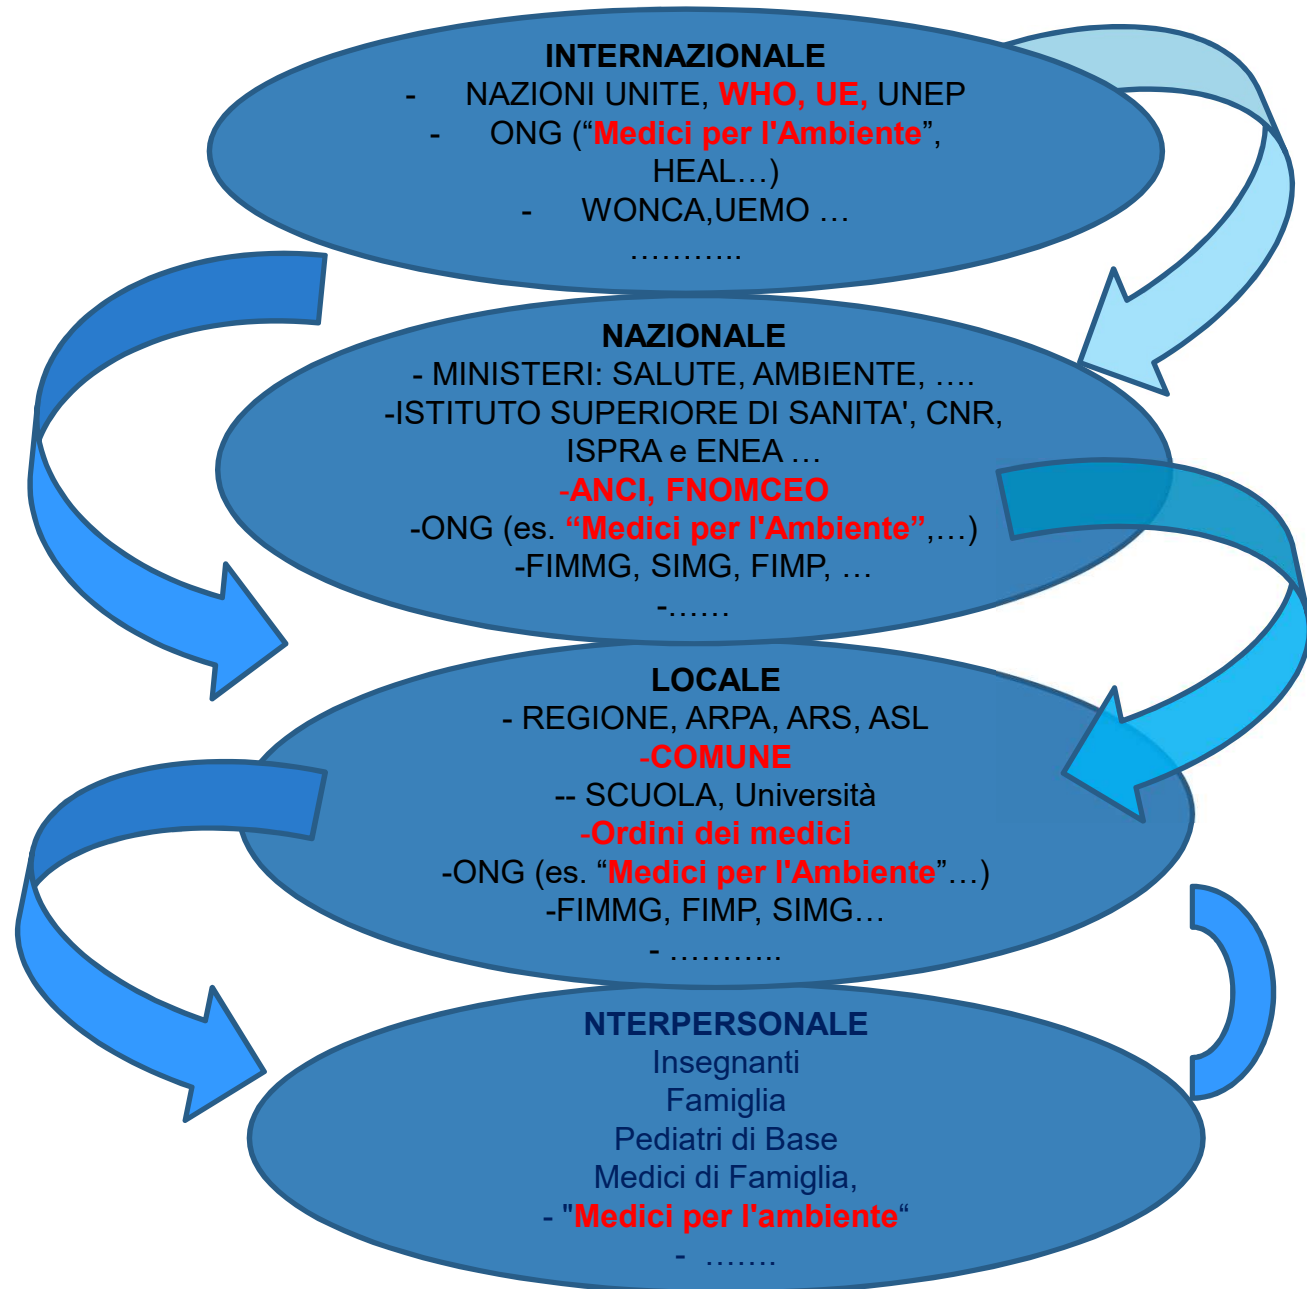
INTERNAZIONALE
- NAZIONI UNITE, WHO, UE, UNEP
- ONG ("Medici per l'Ambiente", HEAL…)
- WONCA,UEMO …
………..

NAZIONALE
- MINISTERI: SALUTE, AMBIENTE, ….
-ISTITUTO SUPERIORE DI SANITA', CNR, ISPRA e ENEA …
-ANCI, FNOMCEO
-ONG (es. "Medici per l'Ambiente",…)
-FIMMG, SIMG, FIMP, …
-……

LOCALE
- REGIONE, ARPA, ARS, ASL
-COMUNE
-- SCUOLA, Università
-Ordini dei medici
-ONG (es. "Medici per l'Ambiente"…)
-FIMMG, FIMP, SIMG…
- ………..

NTERPERSONALE
Insegnanti
Famiglia
Pediatri di Base
Medici di Famiglia,
- "Medici per l'ambiente"
- …….